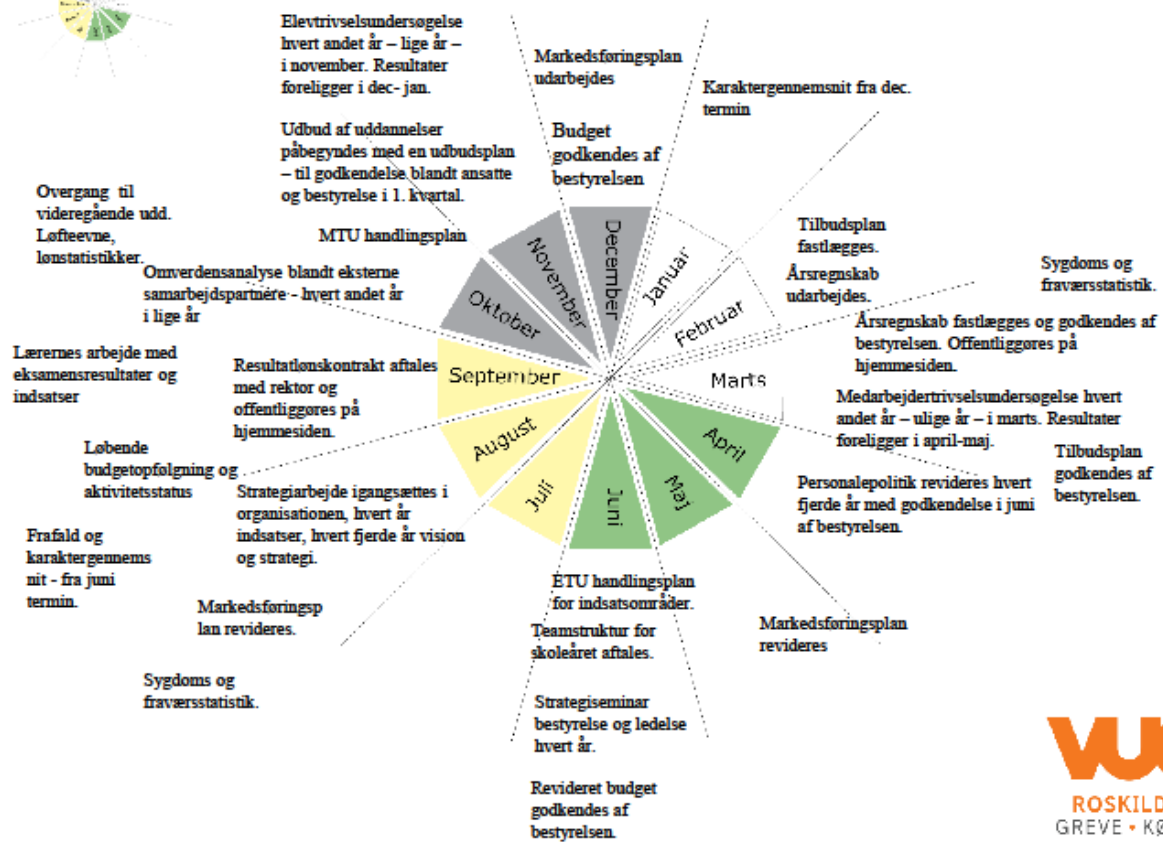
Elevtrivselsundersøgelse hvert andet år – lige år – i november. Resultater foreligger i dec- jan.

Markedsføringsplan udarbejdes

Karaktergennemsnit fra dec. termin

Udbud af uddannelser påbegyndes med en udbudsplan – til godkendelse blandt ansatte og bestyrelse i 1. kvartal.

Budget godkendes af bestyrelsen

Overgang til videregående udd. Løfteevne, lønstatistikker.

MTU handlingsplan

Tilbudsplan fastlægges.

Årsregnskab udarbejdes.

Sygdoms og fraværsstatistik.

Omverdensanalyse blandt eksterne samarbejdspartnere - hvert andet år i lige år

December

November

Januar

Oktober

Februar

Årsregnskab fastlægges og godkendes af bestyrelsen. Offentliggøres på hjemmesiden.

Lærernes arbejde med eksamensresultater og indsatser

Resultatlønskontrakt aftales med rektor og offentliggøres på hjemmesiden.

September

Marts

Medarbejdertrivselsundersøgelse hvert andet år – ulige år – i marts. Resultater foreligger i april-maj.

August

April

Tilbudsplan godkendes af bestyrelsen.

Løbende budgetopfølgning og aktivitetsstatus

Juli

Juni

Maj

Personalepolitik revideres hvert fjerde år med godkendelse i juni af bestyrelsen.

Strategiarbejde igangsættes i organisationen, hvert år indsatser, hvert fjerde år vision og strategi.

Frafald og karaktergennemsnit - fra juni termin.

ETU handlingsplan for indsatsområder.

Markedsføringsplan revideres.

Teamstruktur for skoleåret aftales.

Markedsføringsplan revideres

Sygdoms og fraværsstatistik.

Strategiseminar bestyrelse og ledelse hvert år.

Revideret budget godkendes af bestyrelsen.

VU
ROSKILD
GREVE • KØ